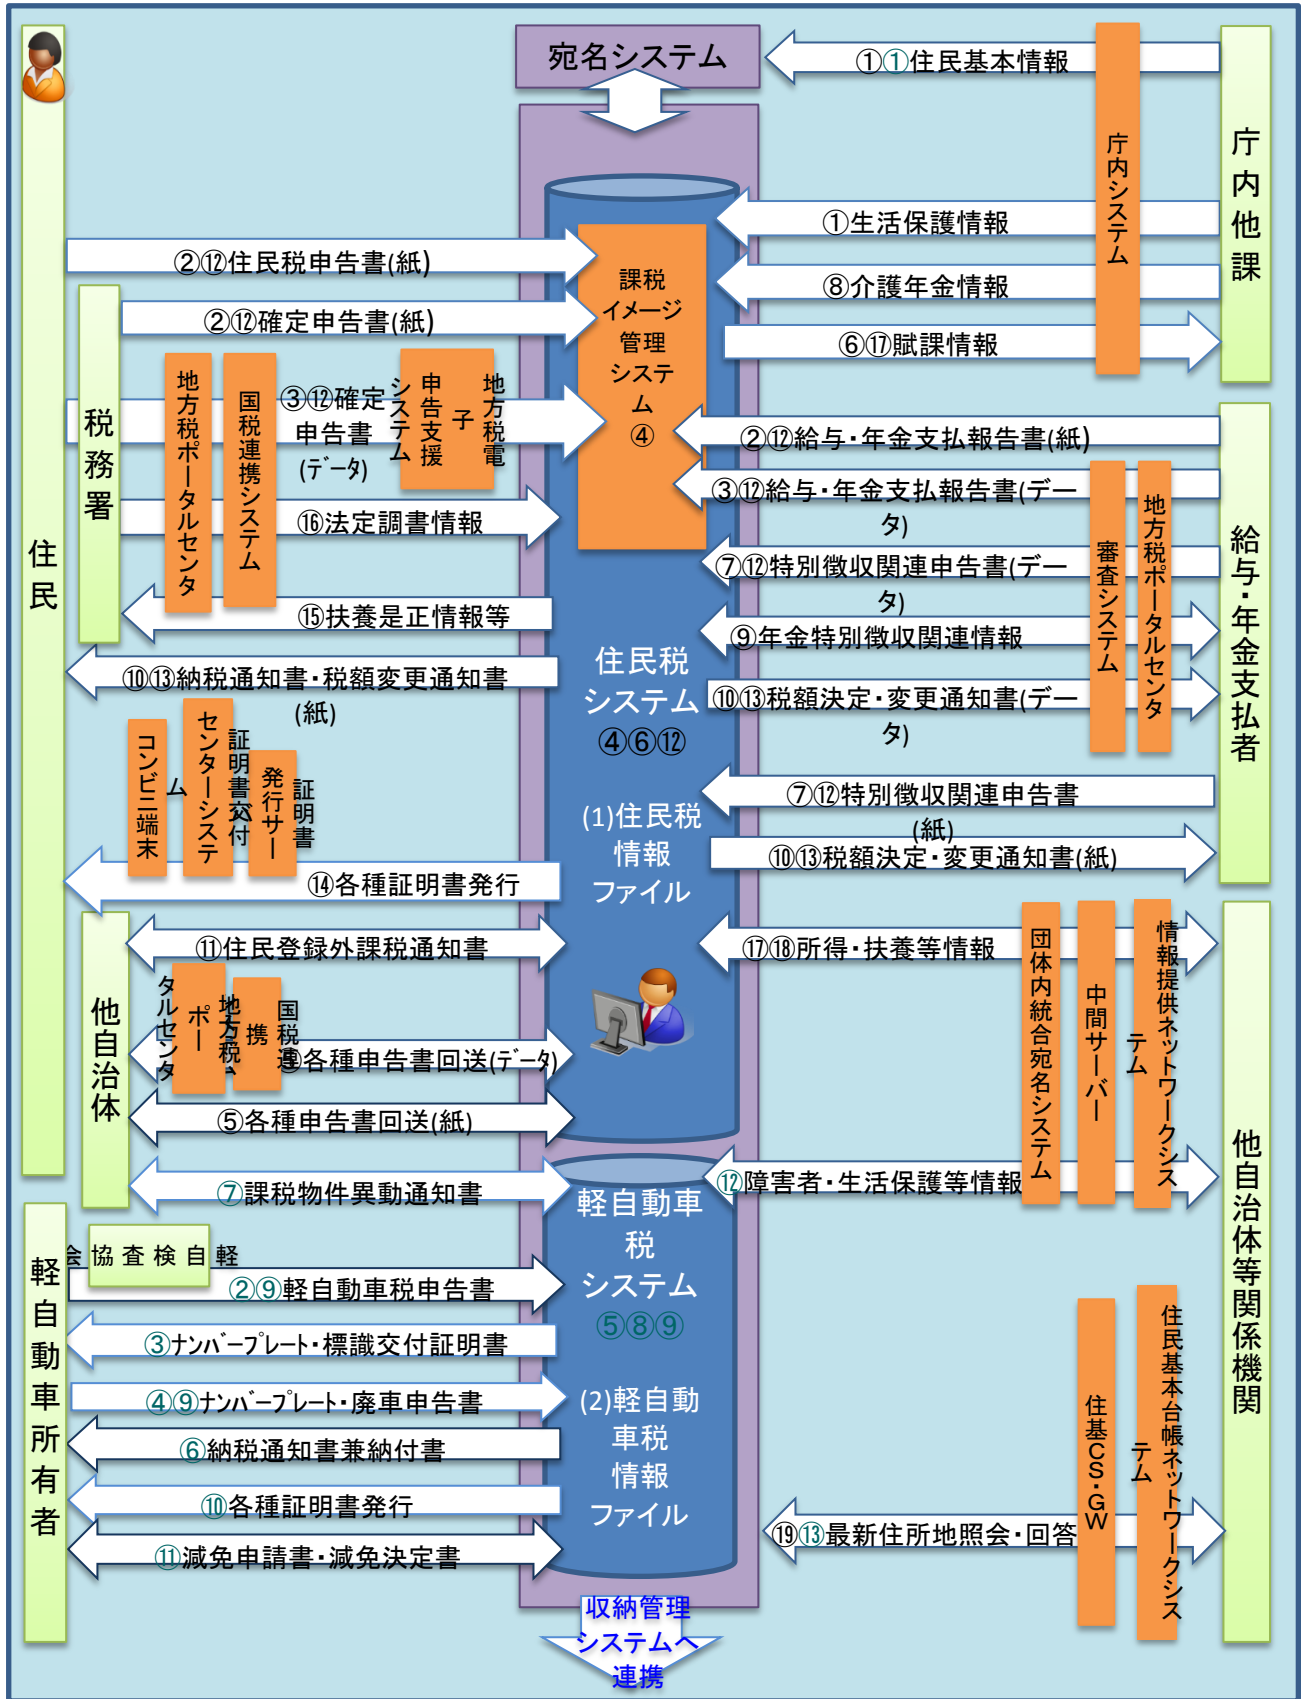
宛名システム

①①住民基本情報

庁内システム

庁内他課

①生活保護情報

②⑫住民税申告書(紙)

課税イメージ管理システム④

⑧介護年金情報

②⑫確定申告書(紙)

⑥⑰賦課情報

税務署

地方税ポータルセンタ

国税連携システム

③⑫確定申告書(データ)

申告支援システム

地方税電子

②⑫給与・年金支払報告書(紙)

③⑫給与・年金支払報告書(データ)

⑯法定調書情報

審査システム

地方税ポータルセンタ

給与・年金支払者

⑦⑫特別徴収関連申告書(データ)

住民

⑮扶養是正情報等

⑨年金特別徴収関連情報

住民税システム④⑥⑫

⑩⑬納税通知書・税額変更通知書(紙)

⑩⑬税額決定・変更通知書(データ)

コンビニ端末

センターシステム

証明書交付

発行サーバ

証明書

(1)住民税情報ファイル

⑦⑫特別徴収関連申告書(紙)

⑩⑬税額決定・変更通知書(紙)

⑭各種証明書発行

⑪住民登録外課税通知書

⑰⑱所得・扶養等情報

団体内統合宛名システム

中間サーバー

情報提供ネットワークシステム

他自治体

地方税ポータルセンタ

国税連携

④各種申告書回送(データ)

⑤各種申告書回送(紙)

⑦課税物件異動通知書

⑫障害者・生活保護等情報

軽自動車税システム⑤⑧⑨

軽自動車検査協会

軽自動車所有者

②⑨軽自動車税申告書

③ナンバープレート・標識交付証明書

④⑨ナンバープレート・廃車申告書

(2)軽自動車税情報ファイル

⑥納税通知書兼納付書

⑩各種証明書発行

⑪減免申請書・減免決定書

住基CS・GW

住民基本台帳ネットワークシステム

⑲⑬最新住所地照会・回答

他自治体等関係機関

収納管理システムへ連携